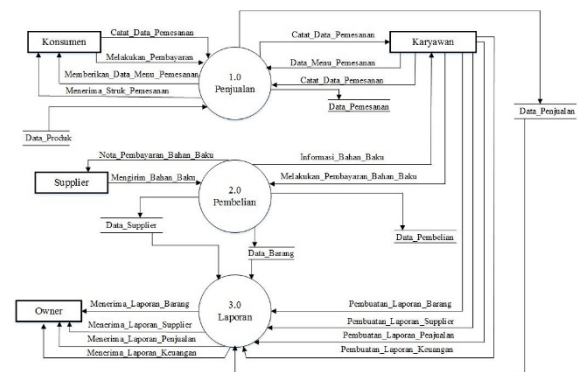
Konsumen

Catat_Data_Pemesanan

Melakukan_Pembayaran

Memberikan_Data_Menu_Pemesanan

Menerima_Struk_Pemesanan

1.0
Penjualan

Catat_Data_Pemesanan

Data_Menu_Pemesanan

Catat_Data_Pemesanan

Karyawan

Data_Pemesanan

Data_Penjualan

Data_Produk

Nota_Pembayaran_Bahan_Baku

Informasi_Bahan_Baku

Supplier

Mengirim_Bahan_Baku

2.0
Pembelian

Melakukan_Pembayaran_Bahan_Baku

Data_Supplier

Data_Pembelian

Data_Barang

Owner

Menerima_Laporan_Barang

Menerima_Laporan_Supplier

Menerima_Laporan_Penjualan

Menerima_Laporan_Keuangan

3.0
Laporan

Pembuatan_Laporan_Barang

Pembuatan_Laporan_Supplier

Pembuatan_Laporan_Penjualan

Pembuatan_Laporan_Keuangan